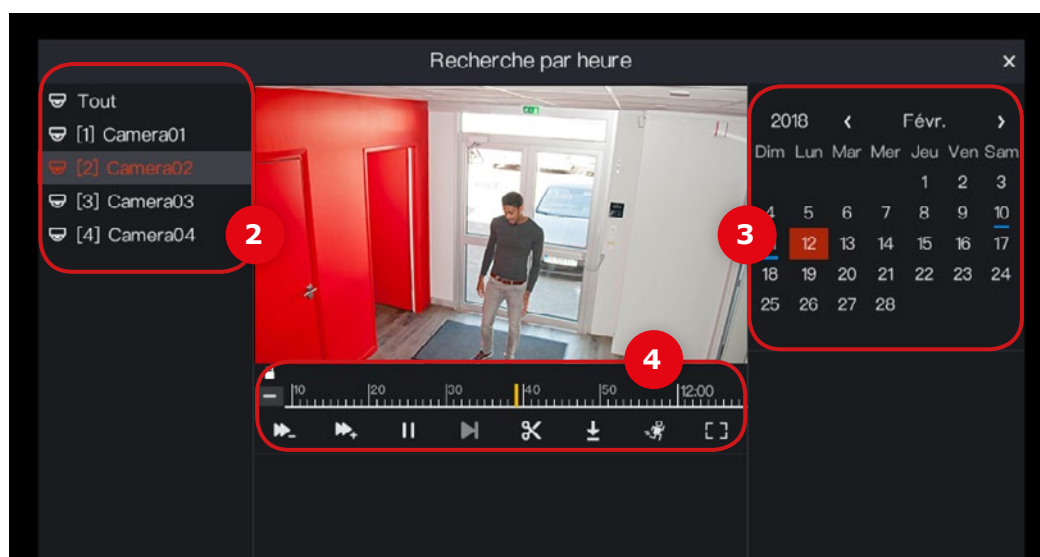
Recherche par heure ×

Tout
[1] Camera01
[2] Camera02
[3] Camera03
[4] Camera04

2

2018 ‹ Févr. ›

| Dim | Lun | Mar | Mer | Jeu | Ven | Sam |
|---|---|---|---|---|---|---|
| | | | | 1 | 2 | 3 |
| 4 | 5 | 6 | 7 | 8 | 9 | 10 |
| 11 | 12 | 13 | 14 | 15 | 16 | 17 |
| 18 | 19 | 20 | 21 | 22 | 23 | 24 |
| 25 | 26 | 27 | 28 | | | |

3

4

10 20 30 40 50 12:00